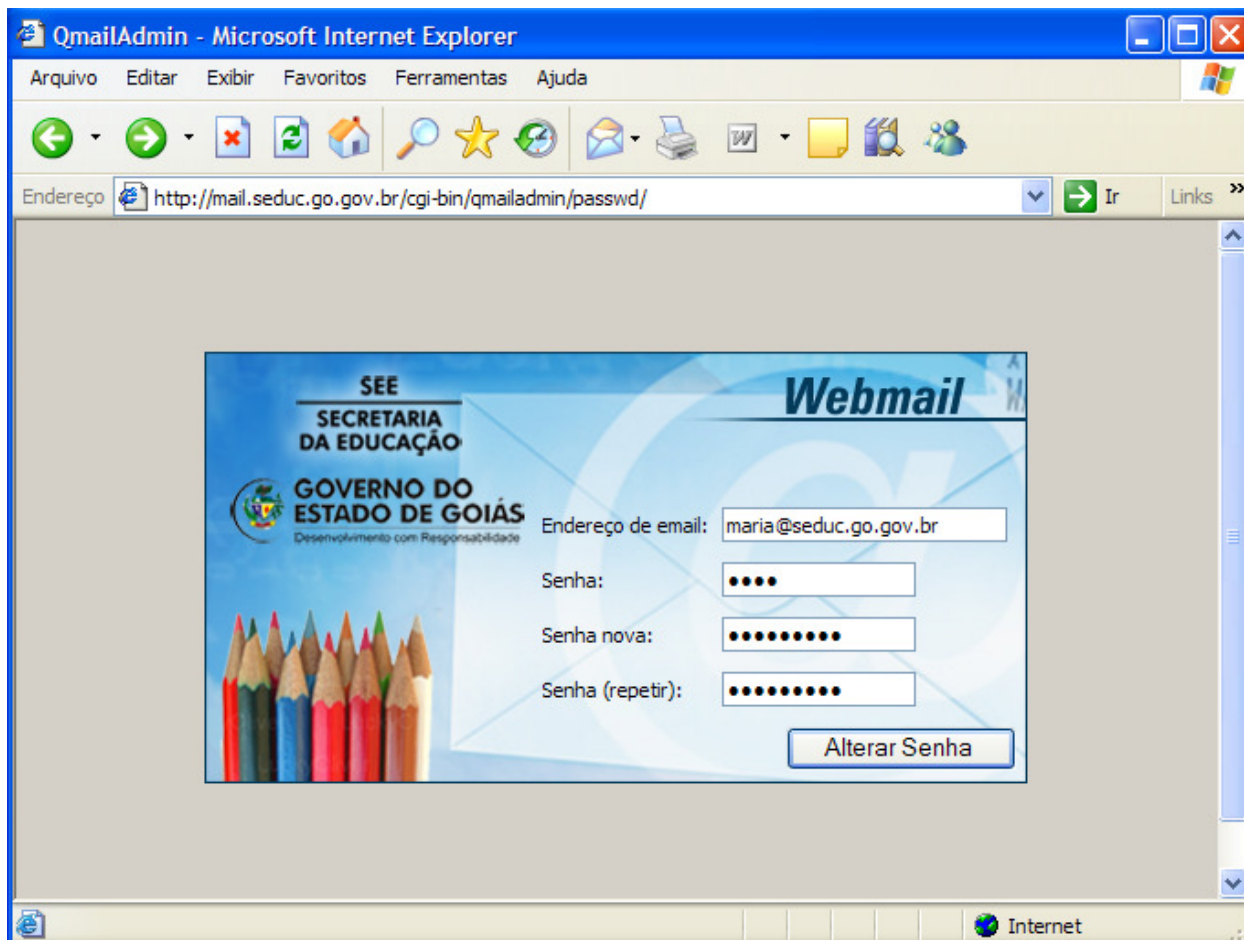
QmailAdmin - Microsoft Internet Explorer

Arquivo Editar Exibir Favoritos Ferramentas Ajuda

Endereço http://mail.seduc.go.gov.br/cgi-bin/qmailadmin/passwd/ Ir Links »

SEE
SECRETARIA DA EDUCAÇÃO
GOVERNO DO ESTADO DE GOIÁS
Desenvolvimento com Responsabilidade

Webmail

Endereço de email: maria@seduc.go.gov.br
Senha: ••••
Senha nova: •••••••••
Senha (repetir): •••••••••
Alterar Senha

Internet